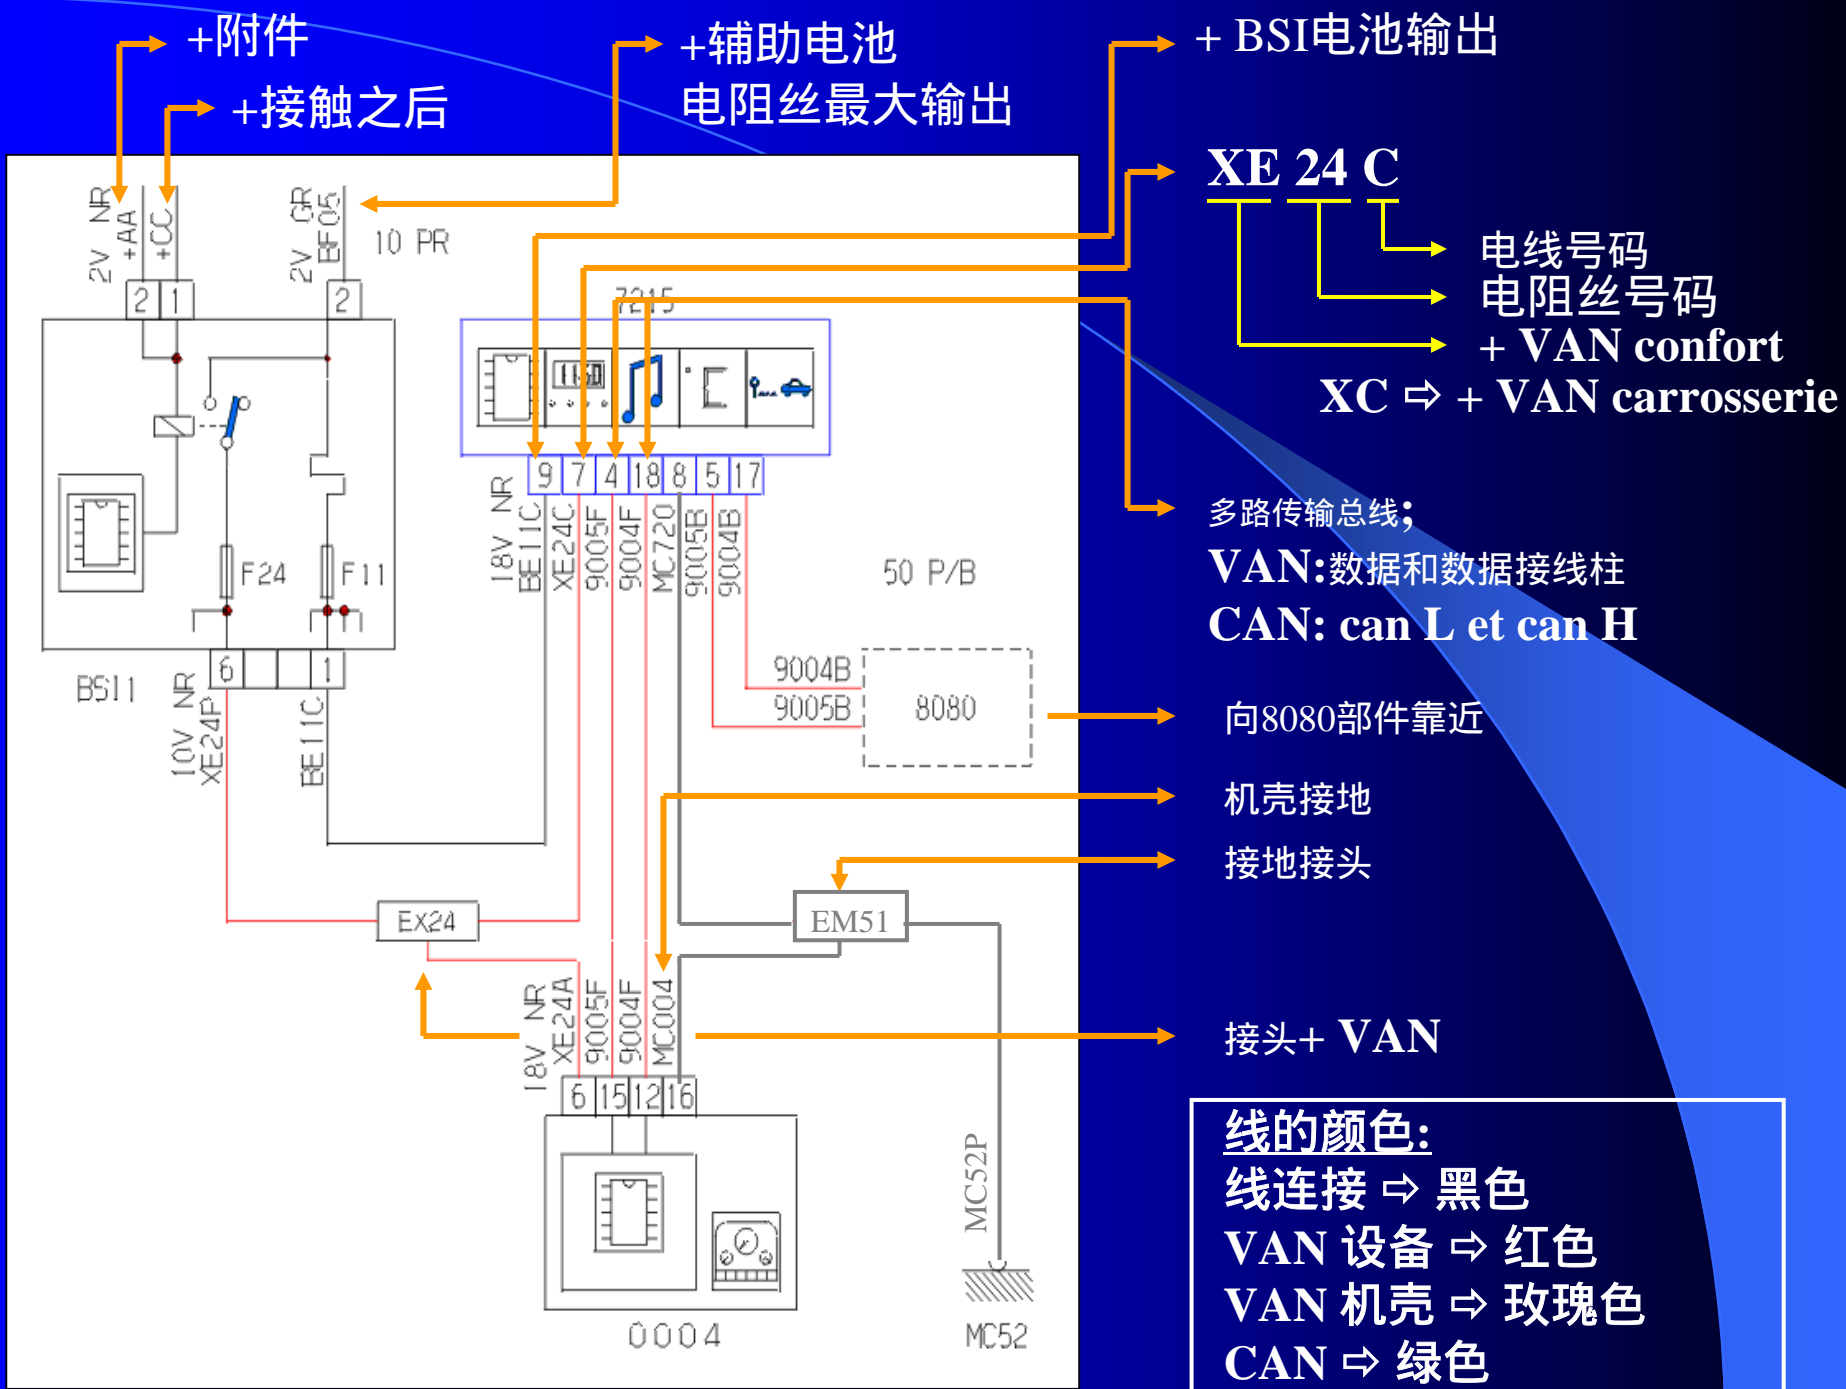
+附件

+接触之后

+辅助电池
电阻丝最大输出

+ BSI电池输出

XE 24 C

电线号码
电阻丝号码
+ VAN confort
XC ⇨ + VAN carrosserie

2V NR +AA +CC

2V GR BF05

10 PR

2 1

2

7215

9 7 4 18 8 5 17

18V NR BE11C XE24C 9005F 9004F MC720 9005B 9004B

F24

F11

50 P/B

6 1

BSI1

10V NR XE24P

BE11C

9004B
9005B

8080

EX24

EM51

18V NR XE24A 9005F 9004F MC004

6 15 12 16

MC52P

0004

MC52

多路传输总线;
VAN:数据和数据接线柱
CAN: can L et can H

向8080部件靠近

机壳接地

接地接头

接头+ VAN

线的颜色:
线连接 ⇨ 黑色
VAN 设备 ⇨ 红色
VAN 机壳 ⇨ 玫瑰色
CAN ⇨ 绿色